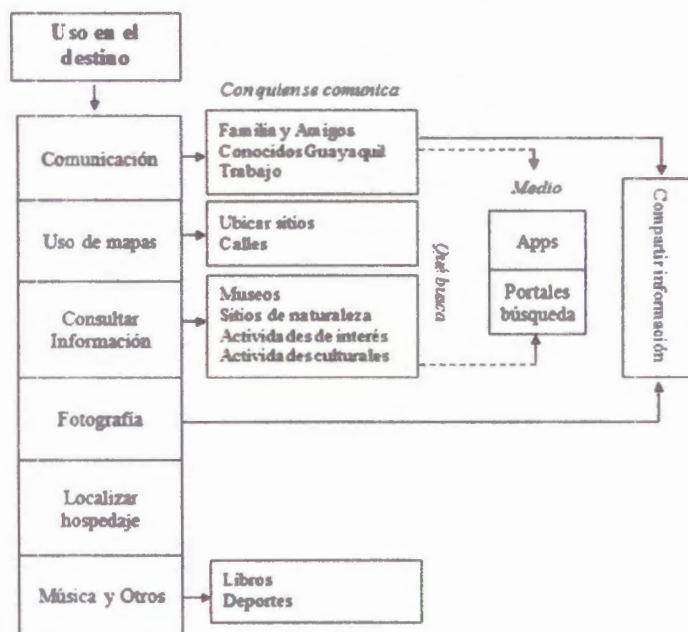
Uso en el destino

Con quien se comunica

Comunicación

Familia y Amigos
Conocidos Guayaquil
Trabajo

Medio

Compartir información

Uso de mapas

Ubicar sitios
Calles

Qué busca

Apps

Portales búsqueda

Consultar Información

Museos
Sitios de naturaleza
Actividades de interés
Actividades culturales

Fotografía

Localizar hospedaje

Música y Otros

Libros
Deportes